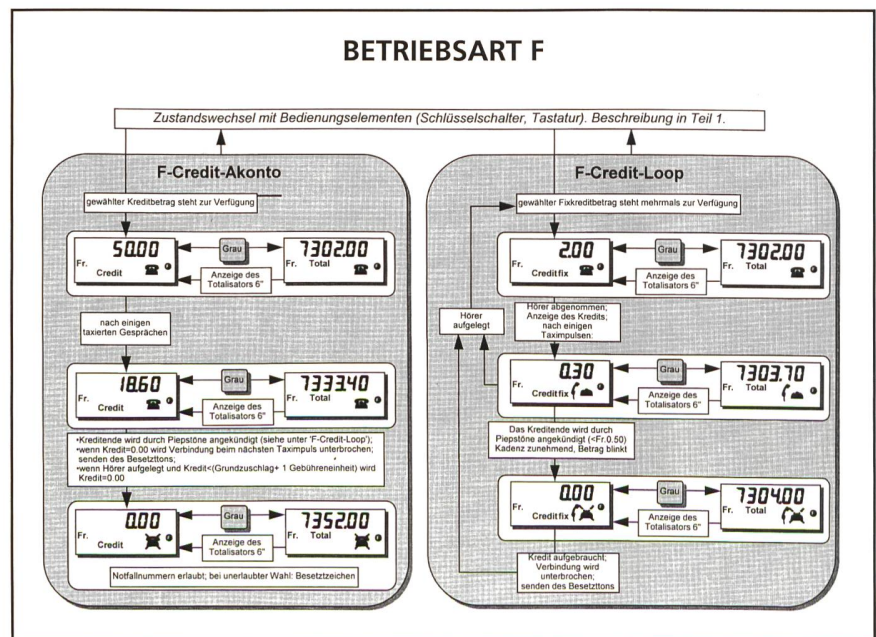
BETRIEBSART F

Zustandswechsel mit Bedienungselementen (Schlüsselschalter, Tastatur). Beschreibung in Teil 1.

F-Credit-Akonto

gewählter Kreditbetrag steht zur Verfügung

50.00 Fr. Credit

Grau

7302.00 Fr. Total

Anzeige des Totalisators 6"

nach einigen taxierten Gesprächen

18.60 Fr. Credit

Grau

7333.40 Fr. Total

Anzeige des Totalisators 6"

•Kreditende wird durch Piepstöne angekündigt (siehe unter 'F-Credit-Loop');
•wenn Kredit=0.00 wird Verbindung beim nächsten Taximpuls unterbrochen; senden des Besetzttons;
•wenn Hörer aufgelegt und Kredit<(Grundzuschlag+ 1 Gebühreneinheit) wird Kredit=0.00

0.00 Fr. Credit

Grau

7352.00 Fr. Total

Anzeige des Totalisators 6"

Notfallnummern erlaubt; bei unerlaubter Wahl: Besetztzeichen

F-Credit-Loop

gewählter Fixkreditbetrag steht mehrmals zur Verfügung

2.00 Fr. Creditfix

Grau

7302.00 Fr. Total

Anzeige des Totalisators 6"

Hörer aufgelegt

Hörer abgenommen; Anzeige des Kredits; nach einigen Taximpulsen:

0.30 Fr. Creditfix

Grau

7303.70 Fr. Total

Anzeige des Totalisators 6"

Das Kreditende wird durch Piepstöne angekündigt (<Fr.0.50) Kadenz zunehmend, Betrag blinkt

0.00 Fr. Creditfix

Grau

7304.00 Fr. Total

Anzeige des Totalisators 6"

Kredit aufgebraucht; Verbindung wird unterbrochen; senden des Besetzttons